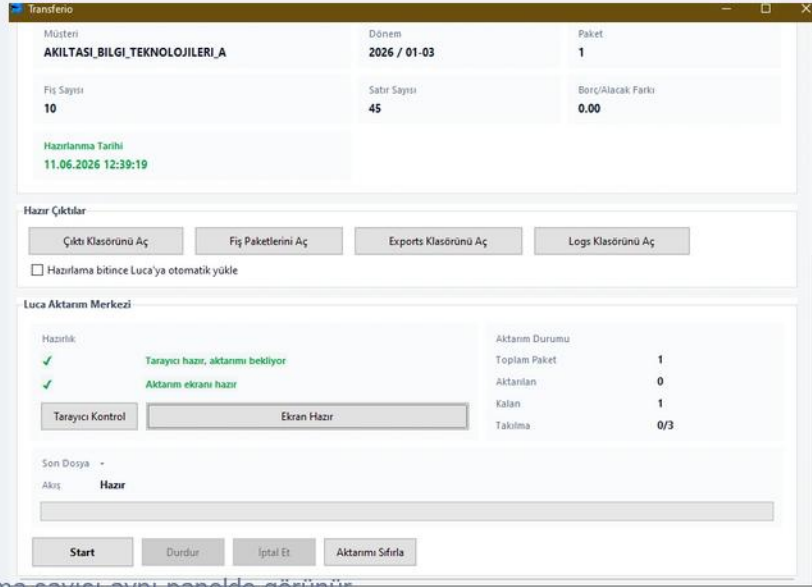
Transferio

Müşteri
AKILTASI_BILGI_TEKNOLOJILERI_A

Dönem
2026 / 01-03

Paket
1

Fiş Sayısı
10

Satır Sayısı
45

Borç/Alacak Farkı
0.00

Hazırlanma Tarihi
11.06.2026 12:39:19

Hazır Çıktılar

Çıktı Klasörünü Aç
Fiş Paketlerini Aç
Exports Klasörünü Aç
Logs Klasörünü Aç

Hazırlama bitince Luca'ya otomatik yükle

Luca Aktarım Merkezi

Hazırlık
✓ Tarayıcı hazır, aktarımı bekliyor
✓ Aktarım ekranı hazır

Tarayıcı Kontrol
Ekran Hazır

Aktarım Durumu
Toplam Paket 1
Aktarılan 0
Kalan 1
Takılma 0/3

Son Dosya -
Akış Hazır

Start
Durdur
İptal Et
Aktarımı Sıfırla

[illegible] sayısı aynı panelde görünür.